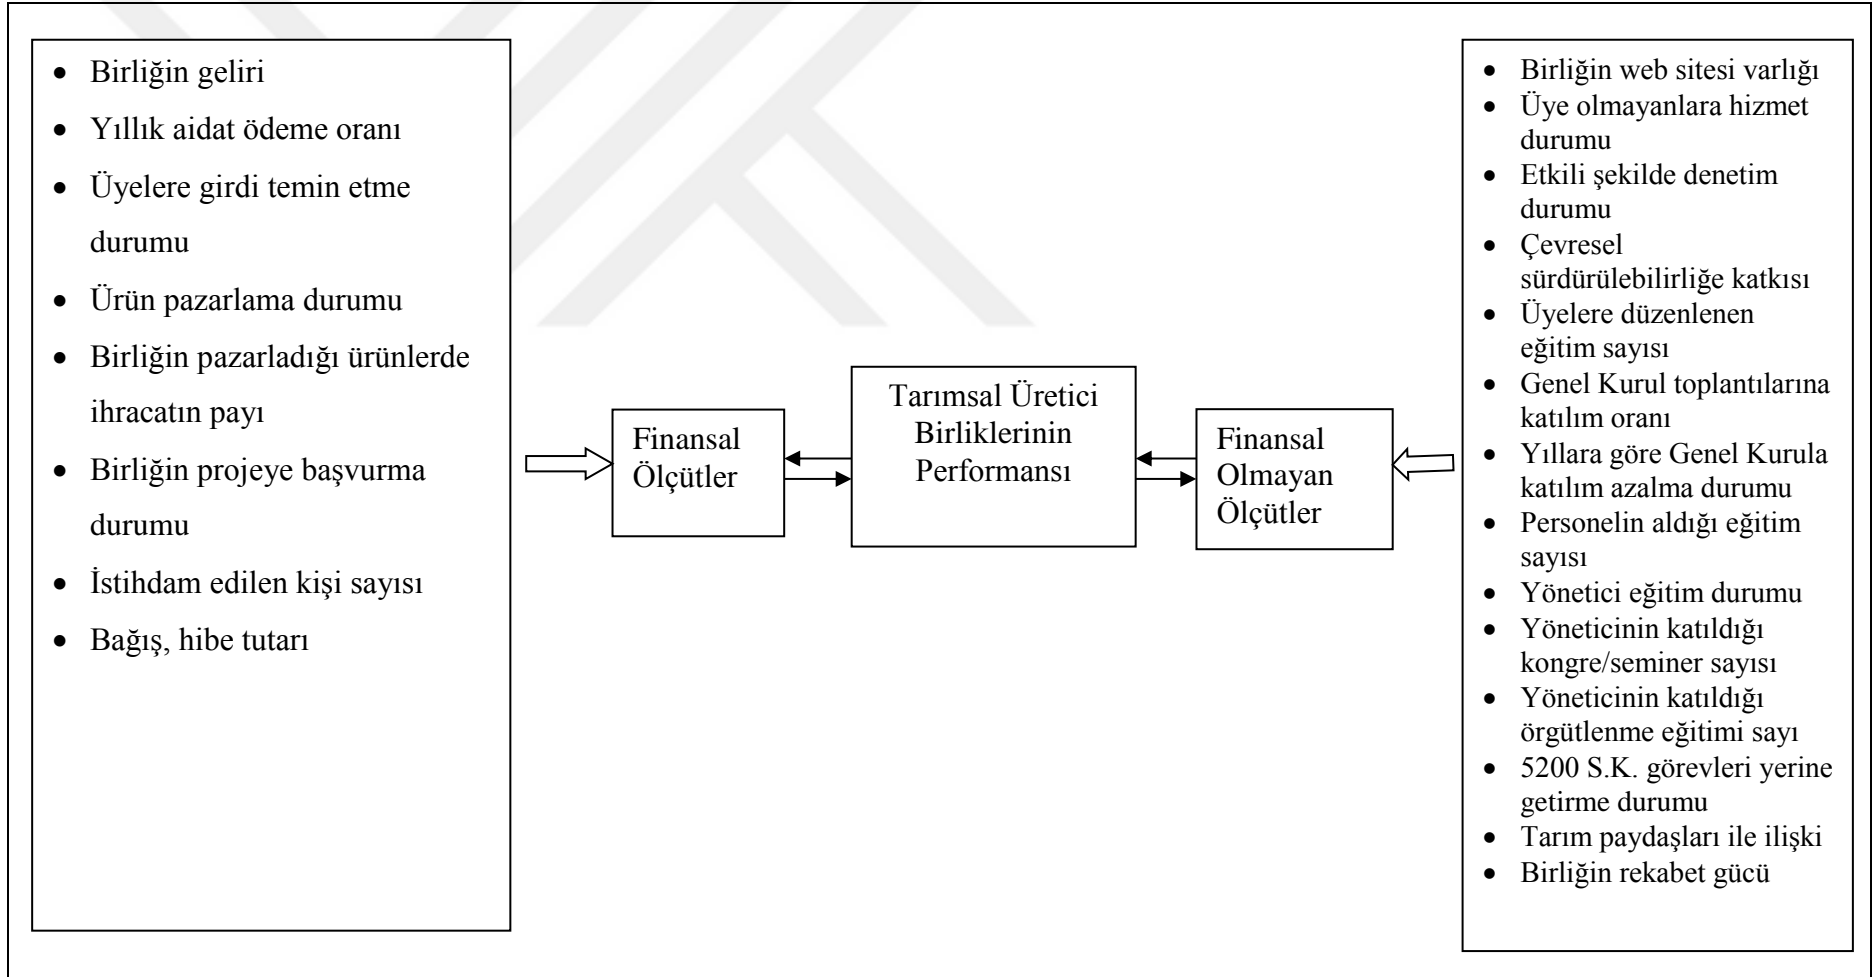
- Birliğin geliri
- Yıllık aidat ödeme oranı
- Üyelere girdi temin etme durumu
- Ürün pazarlama durumu
- Birliğin pazarladığı ürünlerde ihracatın payı
- Birliğin projeye başvurma durumu
- İstihdam edilen kişi sayısı
- Bağış, hibe tutarı

Finansal Ölçütler

Tarımsal Üretici Birliklerinin Performansı

Finansal Olmayan Ölçütler

- Birliğin web sitesi varlığı
- Üye olmayanlara hizmet durumu
- Etkili şekilde denetim durumu
- Çevresel sürdürülebilirliğe katkısı
- Üyelere düzenlenen eğitim sayısı
- Genel Kurul toplantılarına katılım oranı
- Yıllara göre Genel Kurula katılım azalma durumu
- Personelin aldığı eğitim sayısı
- Yönetici eğitim durumu
- Yöneticinin katıldığı kongre/seminer sayısı
- Yöneticinin katıldığı örgütlenme eğitimi sayı
- 5200 S.K. görevleri yerine getirme durumu
- Tarım paydaşları ile ilişki
- Birliğin rekabet gücü